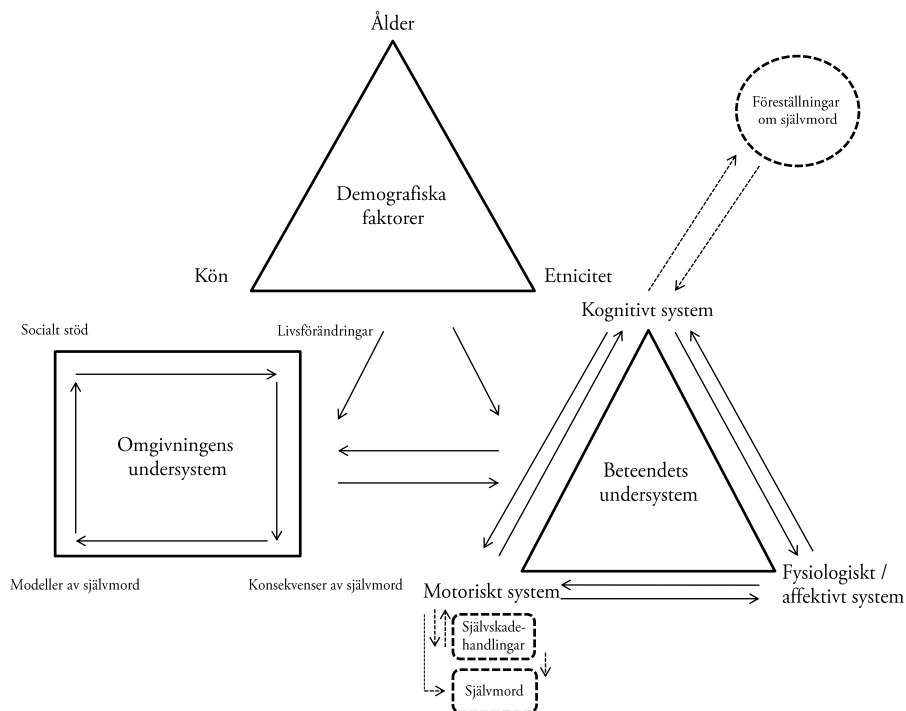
Ålder

Demografiska faktorer

Kön

Etnicitet

Föreställningar om självmord

Kognitivt system

Socialt stöd

Livsförändringar

Omgivningens undersystem

Beteendets undersystem

Modeller av självmord

Konsekvenser av självmord

Motoriskt system

Fysiologiskt / affektivt system

Självskadehandlingar

Självmord